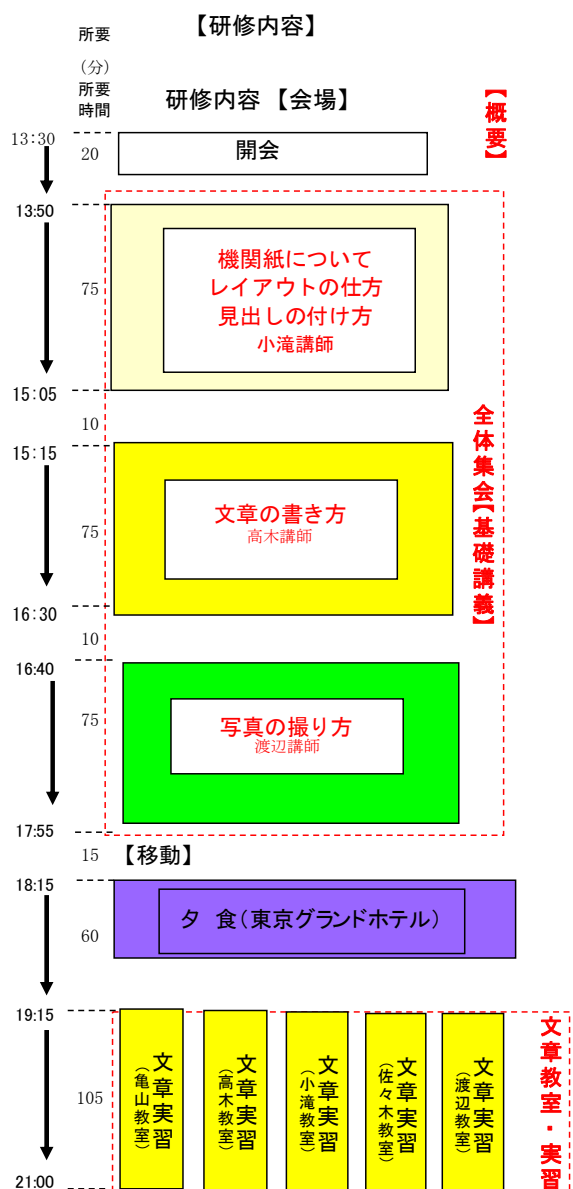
【研修内容】

所要
（分）
所要
時間

研修内容 【会場】

【概要】

13:30
20
開会

13:50
75
機関紙について
レイアウトの仕方
見出しの付け方
小滝講師
15:05

10

全体集会【基礎講義】

15:15
75
文章の書き方
高木講師
16:30

10

16:40
75
写真の撮り方
渡辺講師
17:55

15
【移動】

18:15
60
夕 食（東京グランドホテル）

19:15
105
文章実習（亀山教室）
文章実習（高木教室）
文章実習（小滝教室）
文章実習（佐々木教室）
文章実習（渡辺教室）

文章教室・実習

21:00